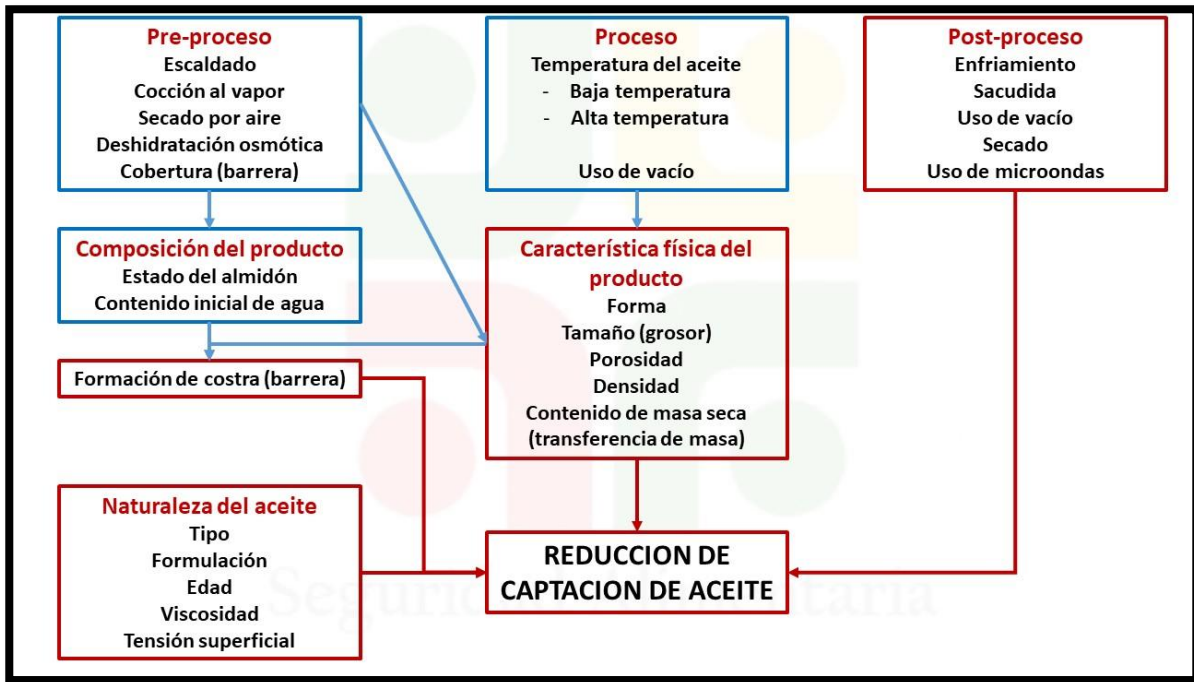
Pre-proceso
Escaldado
Cocción al vapor
Secado por aire
Deshidratación osmótica
Cobertura (barrera)

Proceso
Temperatura del aceite
- Baja temperatura
- Alta temperatura

Uso de vacío

Post-proceso
Enfriamiento
Sacudida
Uso de vacío
Secado
Uso de microondas

Composición del producto
Estado del almidón
Contenido inicial de agua

Característica física del producto
Forma
Tamaño (grosor)
Porosidad
Densidad
Contenido de masa seca
(transferencia de masa)

Formación de costra (barrera)

Naturaleza del aceite
Tipo
Formulación
Edad
Viscosidad
Tensión superficial

REDUCCION DE CAPTACION DE ACEITE

Segurid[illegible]taria